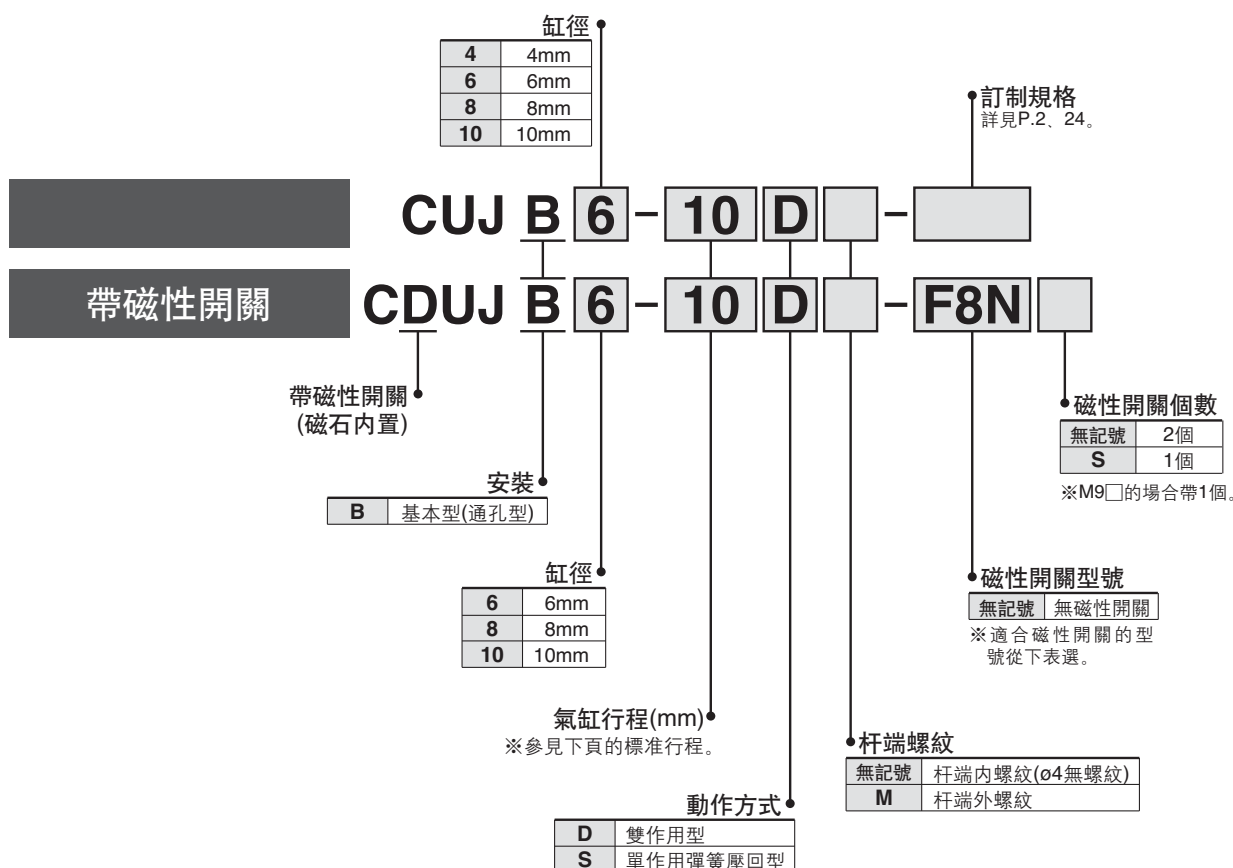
缸徑

| 4 | 4mm |
|---|---|
| 6 | 6mm |
| 8 | 8mm |
| 10 | 10mm |

訂制規格
詳見P.2、24。

CUJ B 6 − 10 D − 

帶磁性開關

CDUJ B 6 − 10 D − F8N

帶磁性開關
(磁石內置)

磁性開關個數

| 無記號 | 2個 |
|---|---|
| S | 1個 |

※M9□的場合帶1個。

安裝

| B | 基本型(通孔型) |
|---|---|

缸徑

| 6 | 6mm |
|---|---|
| 8 | 8mm |
| 10 | 10mm |

磁性開關型號

| 無記號 | 無磁性開關 |
|---|---|

※適合磁性開關的型號從下表選。

氣缸行程(mm)
※參見下頁的標准行程。

杆端螺紋

| 無記號 | 杆端內螺紋(ø4無螺紋) |
|---|---|
| M | 杆端外螺紋 |

動作方式

| D | 雙作用型 |
|---|---|
| S | 單作用彈簧壓回型 |